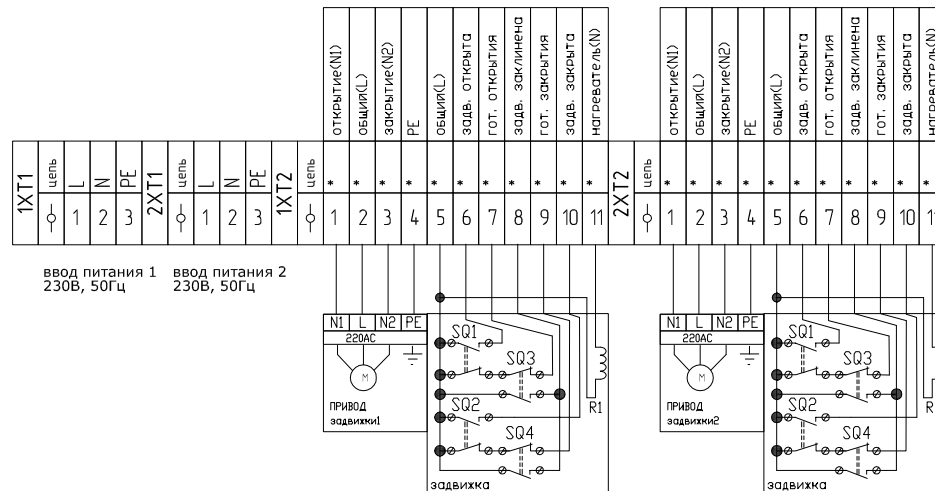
открытие(N1)
общий(L)
закрытие(N2)
PE
общий(L)
задв. открыта
гот. открытия
задв. заклинена
гот. закрытия
задв. закрыта
нагреватель(N)

открытие(N1)
общий(L)
закрытие(N2)
PE
общий(L)
задв. открыта
гот. открытия
задв. заклинена
гот. закрытия
задв. закрыта
нагреватель(N)

1XT1 цепь L N PE
ф 1 2 3
2XT1 цепь L N PE
ф 1 2 3
1XT2 цепь * * * * * * * * * * *
ф 1 2 3 4 5 6 7 8 9 10 11
2XT2 цепь * * * * * * * * * * *
ф 1 2 3 4 5 6 7 8 9 10 1

ввод питания 1
230В, 50Гц

ввод питания 2
230В, 50Гц

N1 L N2 PE
220AC
M
ПРИВОД
задвижки1
SQ1
SQ3
SQ2
SQ4
R1
задвижка

N1 L N2 PE
220AC
M
ПРИВОД
задвижки2
SQ1
SQ3
SQ2
SQ4
R
задвижка